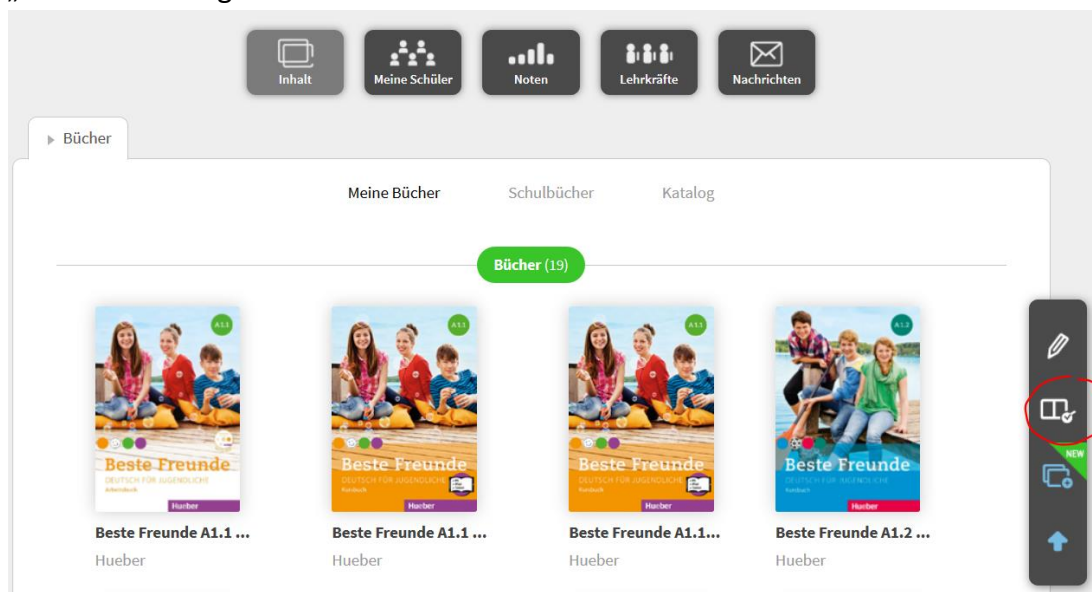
„ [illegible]

Inhalt
Meine Schüler
Noten
Lehrkräfte
Nachrichten

Bücher

Meine Bücher
Schulbücher
Katalog

Bücher (19)

A1.1
Beste Freunde
DEUTSCH FÜR JUGENDLICHE
Arbeitsbuch
Hueber

A1.1
Beste Freunde
DEUTSCH FÜR JUGENDLICHE
Kursbuch
Hueber

A1.1
Beste Freunde
DEUTSCH FÜR JUGENDLICHE
Kursbuch
Hueber

A1.2
Beste Freunde
DEUTSCH FÜR JUGENDLICHE
Kursbuch
Hueber

Beste Freunde A1.1 ...
Hueber

Beste Freunde A1.1 ...
Hueber

Beste Freunde A1.1...
Hueber

Beste Freunde A1.2 ...
Hueber

NEW